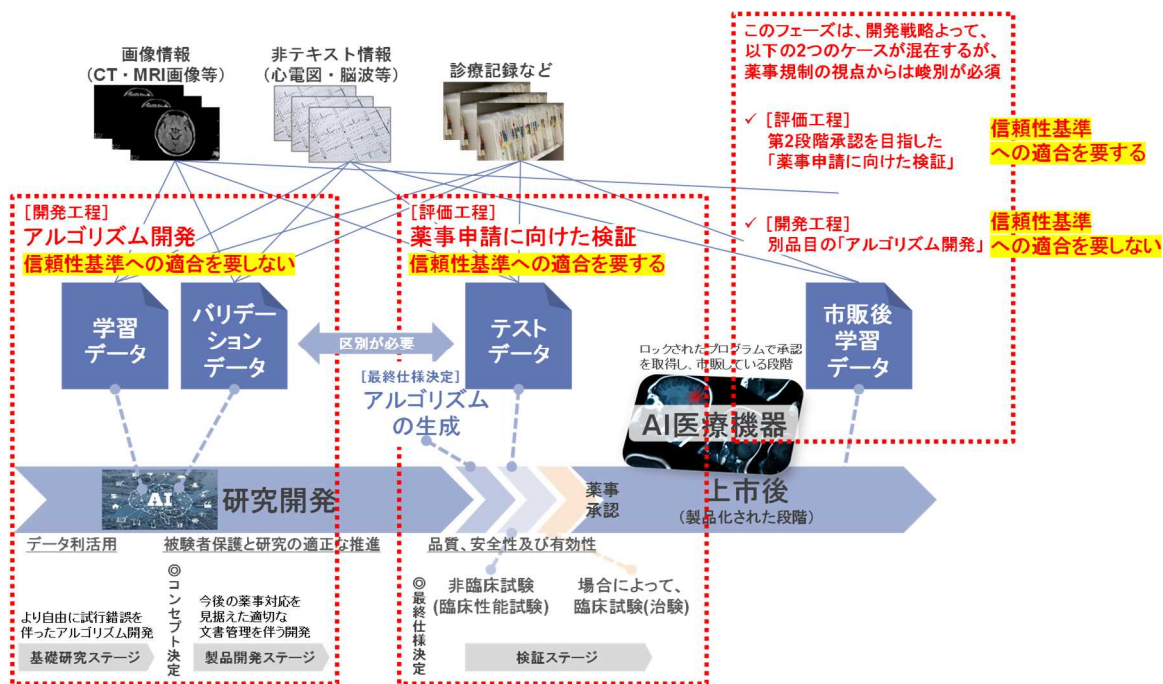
画像情報
（CT・MRI画像等）

非テキスト情報
（心電図・脳波等）

診療記録など

このフェーズは、開発戦略よって、以下の2つのケースが混在するが、薬事規制の視点からは峻別が必須

✓［評価工程］
第2段階承認を目指した
「薬事申請に向けた検証」

信頼性基準への適合を要する

✓［開発工程］
別品目の「アルゴリズム開発」

信頼性基準への適合を要しない

［開発工程］
アルゴリズム開発
信頼性基準への適合を要しない

［評価工程］
薬事申請に向けた検証
信頼性基準への適合を要する

学習データ

バリデーションデータ

区別が必要

テストデータ

市販後学習データ

ロックされたプログラムで承認を取得し、市販している段階

［最終仕様決定］
アルゴリズムの生成

AI医療機器

AI

研究開発

薬事承認

上市後
（製品化された段階）

データ利活用

被験者保護と研究の適正な推進

品質、安全性及び有効性

◎コンセプト決定

◎最終仕様決定

より自由に試行錯誤を伴ったアルゴリズム開発

今後の薬事対応を見据えた適切な文書管理を伴う開発

非臨床試験
(臨床性能試験)

場合によって、
臨床試験(治験)

基礎研究ステージ

製品開発ステージ

検証ステージ